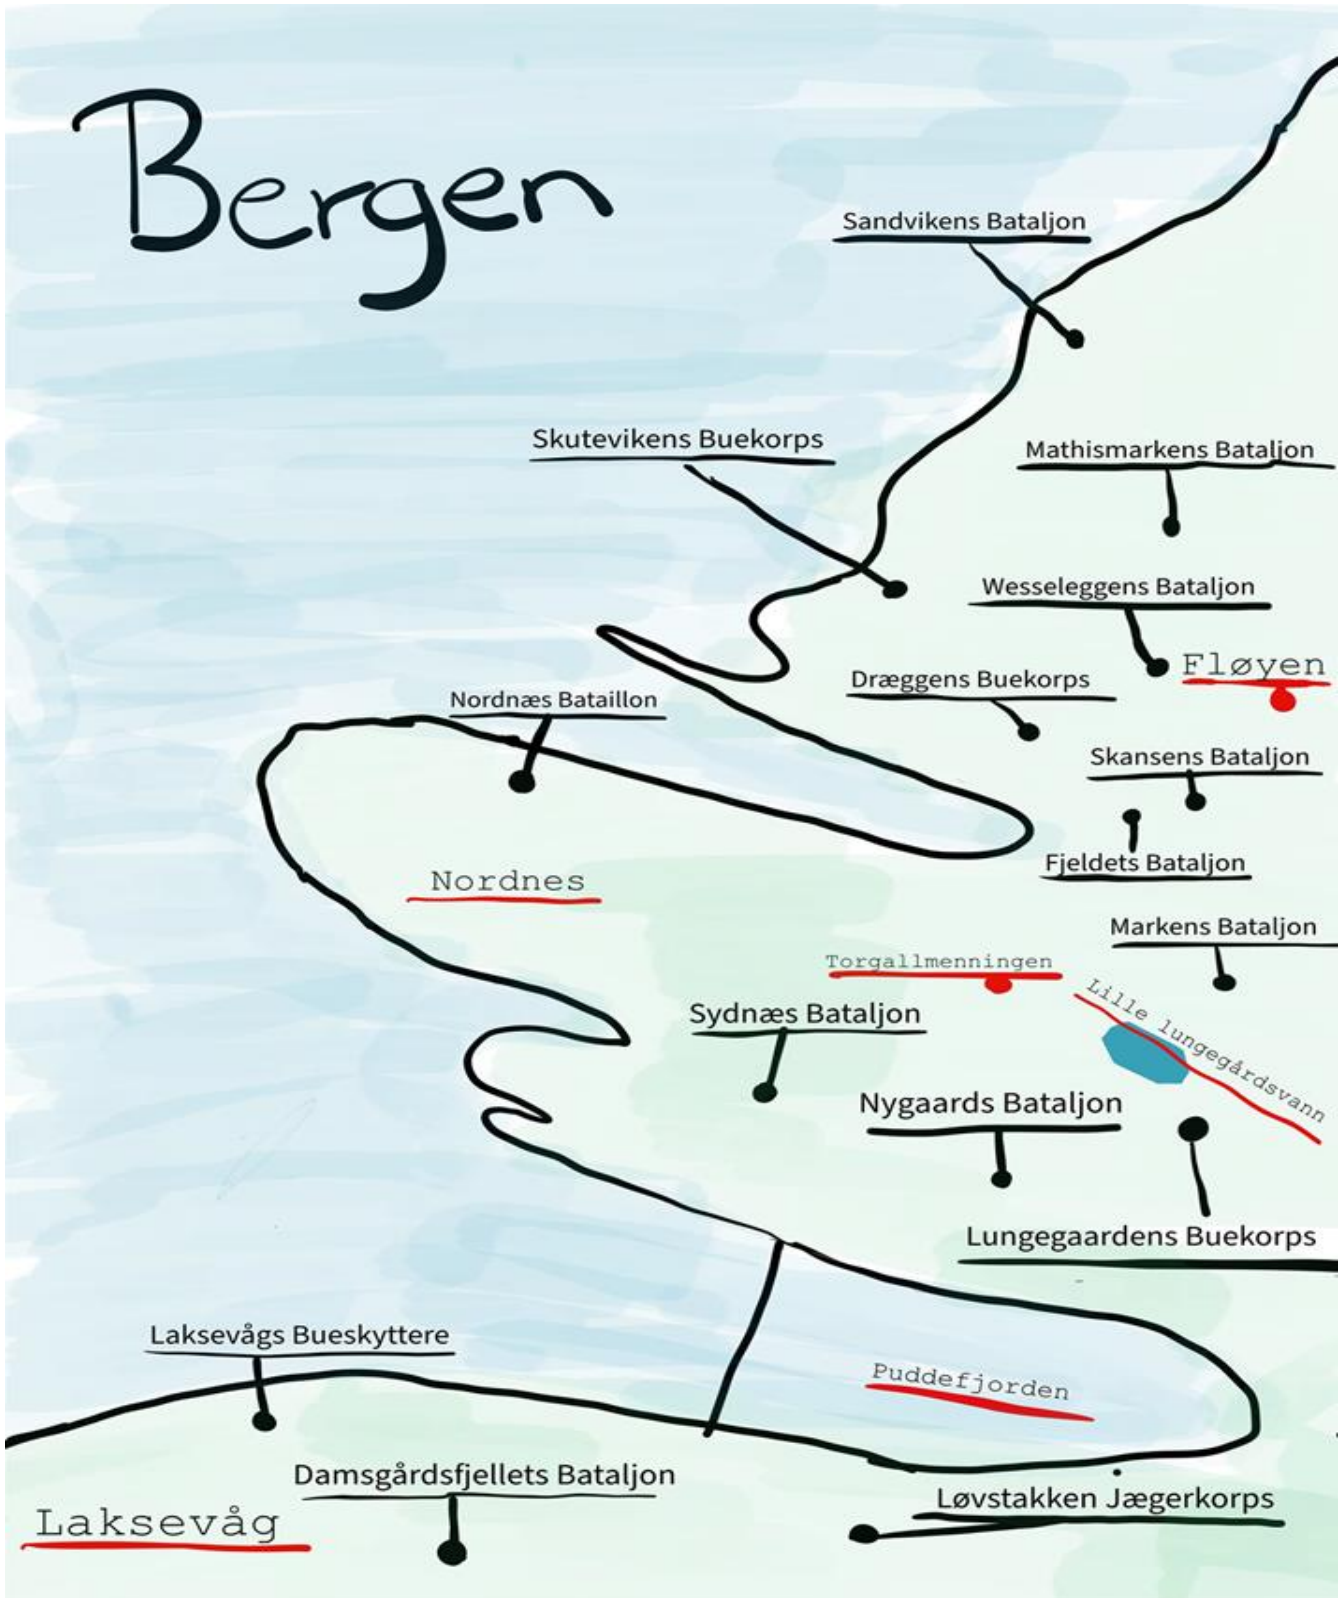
Bergen

Sandvikens Bataljon

Skutevikens Buekorps

Mathismarkens Bataljon

Wesseleggens Bataljon

Fløyen

Dræggens Buekorps

Nordnæs Bataillon

Skansens Bataljon

Fjeldets Bataljon

Nordnes

Markens Bataljon

Torgallmenningen

Lille lungegårdsvann

Sydnæs Bataljon

Nygaards Bataljon

Lungegaardens Buekorps

Laksevågs Bueskyttere

Puddefjorden

Damsgårdsfjellets Bataljon

Løvstakken Jægerkorps

Laksevåg